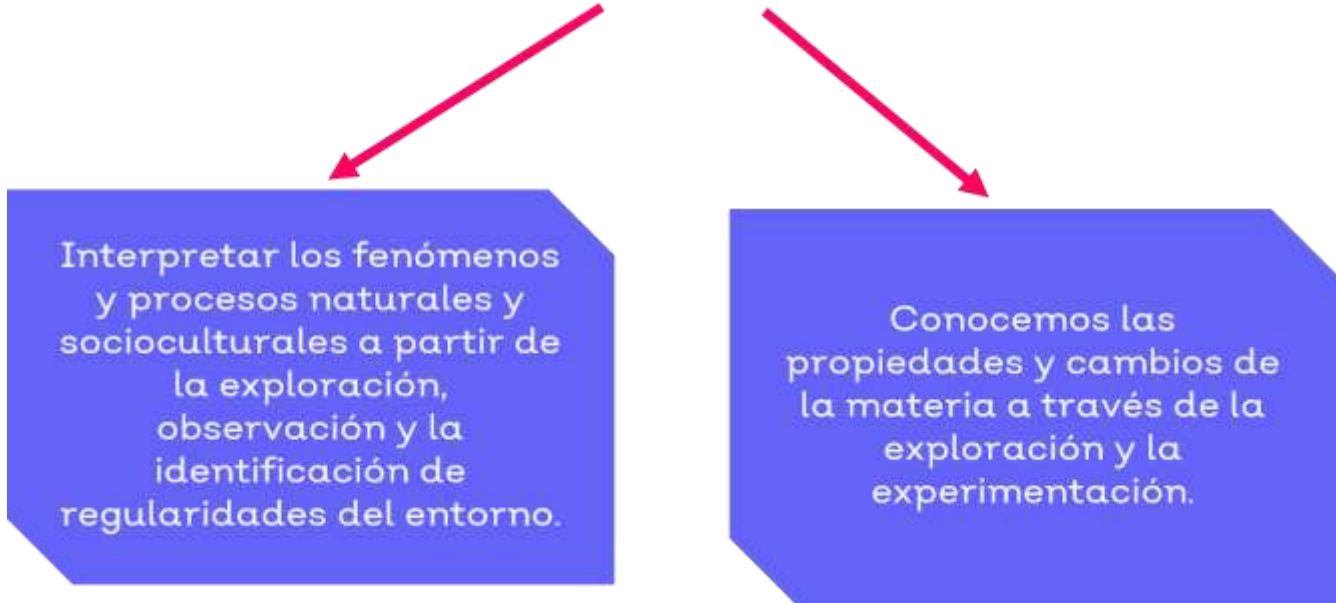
Interpretar los fenómenos y procesos naturales y socioculturales a partir de la exploración, observación y la identificación de regularidades del entorno.

Conocemos las propiedades y cambios de la materia a través de la exploración y la experimentación.